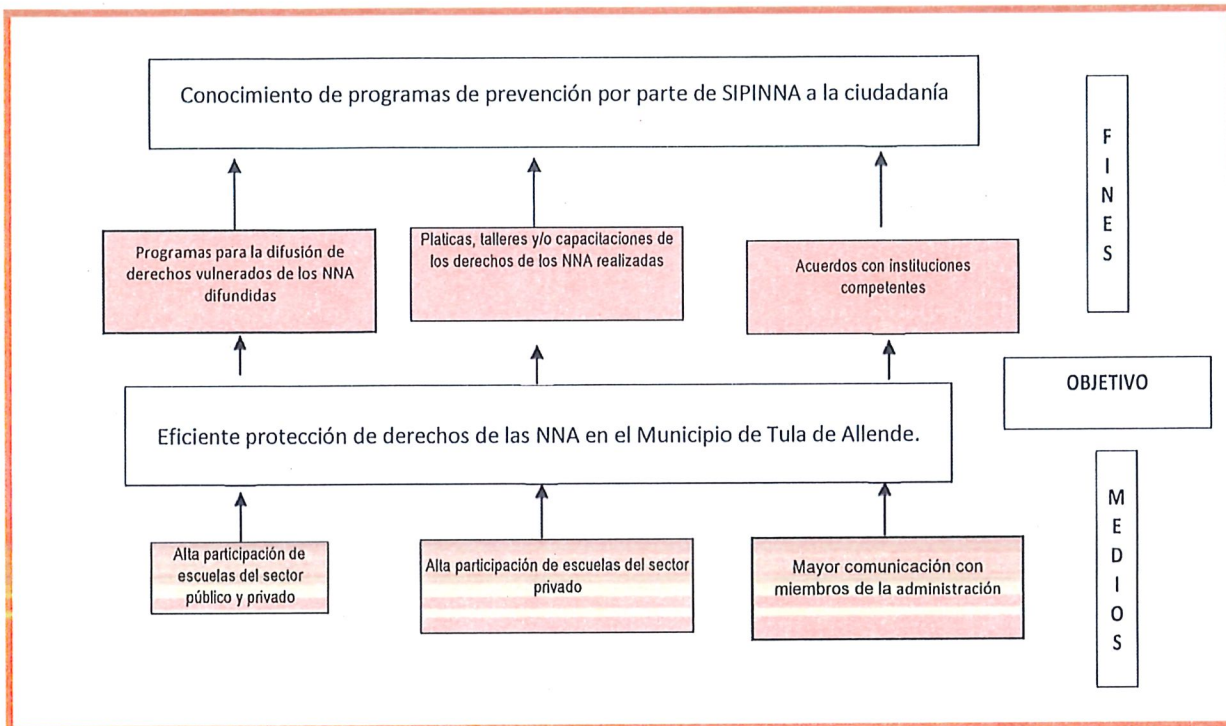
Conocimiento de programas de prevención por parte de SIPINNA a la ciudadanía

F
I
N
E
S

Programas para la difusión de derechos vulnerados de los NNA difundidas

Platicas, talleres y/o capacitaciones de los derechos de los NNA realizadas

Acuerdos con instituciones competentes

OBJETIVO

Eficiente protección de derechos de las NNA en el Municipio de Tula de Allende.

M
E
D
I
O
S

Alta participación de escuelas del sector público y privado

Alta participación de escuelas del sector privado

Mayor comunicación con miembros de la administración